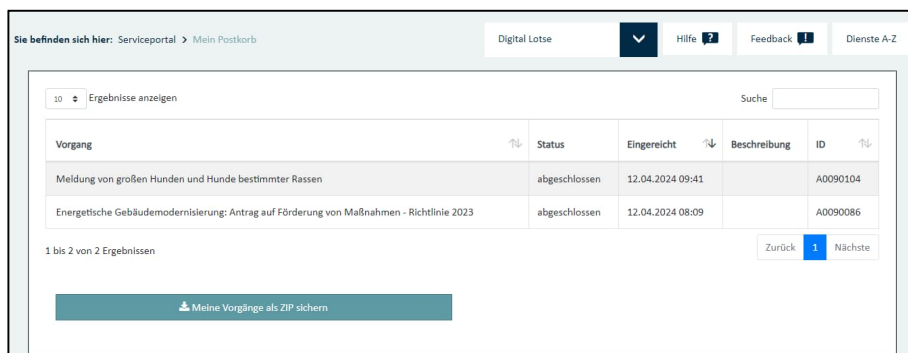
Sie befinden sich hier: Serviceportal > Mein Postkorb

Digital Lotse

Hilfe ?

Feedback !

Dienste A-Z

10 Ergebnisse anzeigen

Suche

| Vorgang | Status | Eingereicht | Beschreibung | ID |
|---|---|---|---|---|
| Meldung von großen Hunden und Hunde bestimmter Rassen | abgeschlossen | 12.04.2024 09:41 | | A0090104 |
| Energetische Gebäudemodernisierung: Antrag auf Förderung von Maßnahmen - Richtlinie 2023 | abgeschlossen | 12.04.2024 08:09 | | A0090086 |

1 bis 2 von 2 Ergebnissen

Zurück 1 Nächste

Meine Vorgänge als ZIP sichern